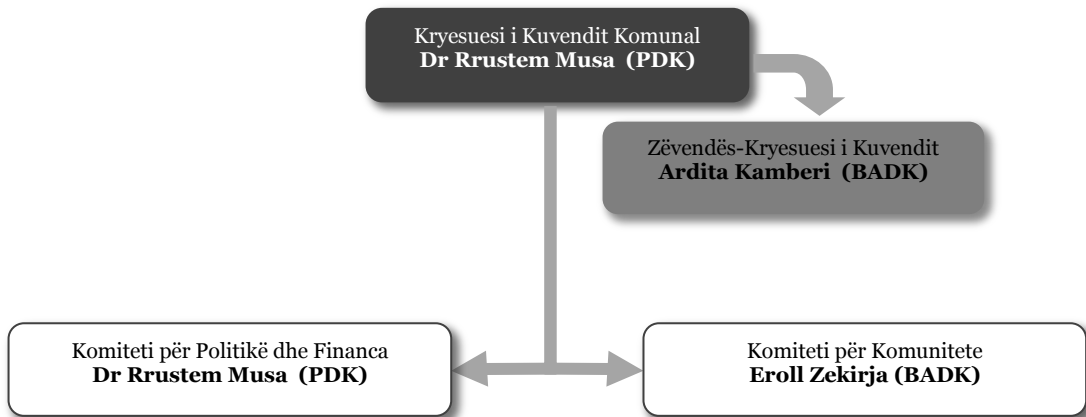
Kryesuesi i Kuvendit Komunal
**Dr Rrustem Musa (PDK)**

Zëvendës-Kryesuesi i Kuvendit
**Ardita Kamberi (BADK)**

Komiteti për Politikë dhe Financa
**Dr Rrustem Musa (PDK)**

Komiteti për Komunitete
**Eroll Zekirja (BADK)**